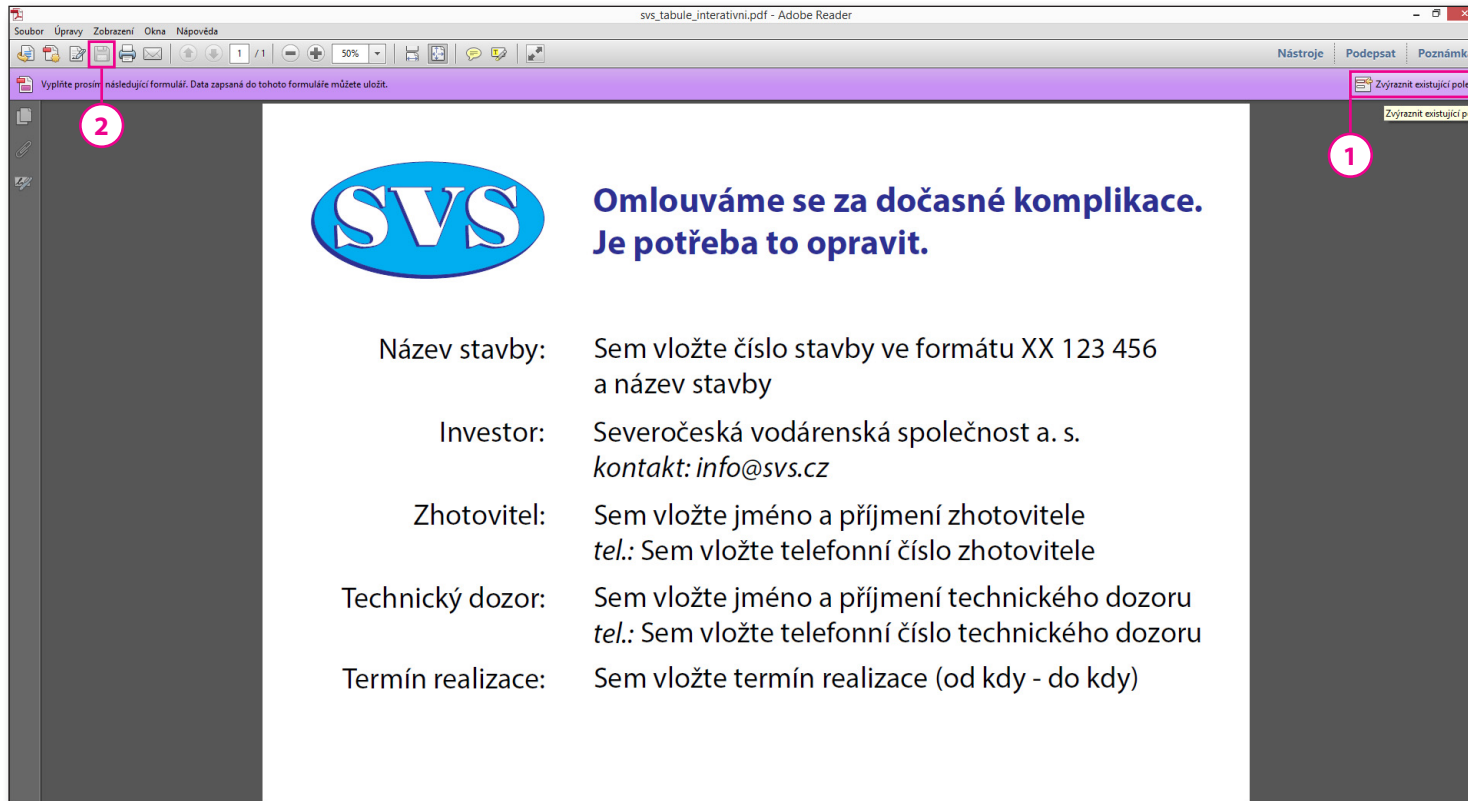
svs_tabule_interativni.pdf - Adobe Reader

Soubor Úpravy Zobrazení Okna Nápověda

1 / 1 50%

Nástroje Podepsat Poznámk

Vyplňte prosím následující formulář. Data zapsaná do tohoto formuláře můžete uložit.

Zvýraznit existující pole

Zvýraznit existující p

2

1

SVS

Omlouváme se za dočasné komplikace.
Je potřeba to opravit.

Název stavby: Sem vložte číslo stavby ve formátu XX 123 456 a název stavby

Investor: Severočeská vodárenská společnost a. s.
kontakt: info@svs.cz

Zhotovitel: Sem vložte jméno a příjmení zhotovitele
tel.: Sem vložte telefonní číslo zhotovitele

Technický dozor: Sem vložte jméno a příjmení technického dozoru
tel.: Sem vložte telefonní číslo technického dozoru

Termín realizace: Sem vložte termín realizace (od kdy - do kdy)